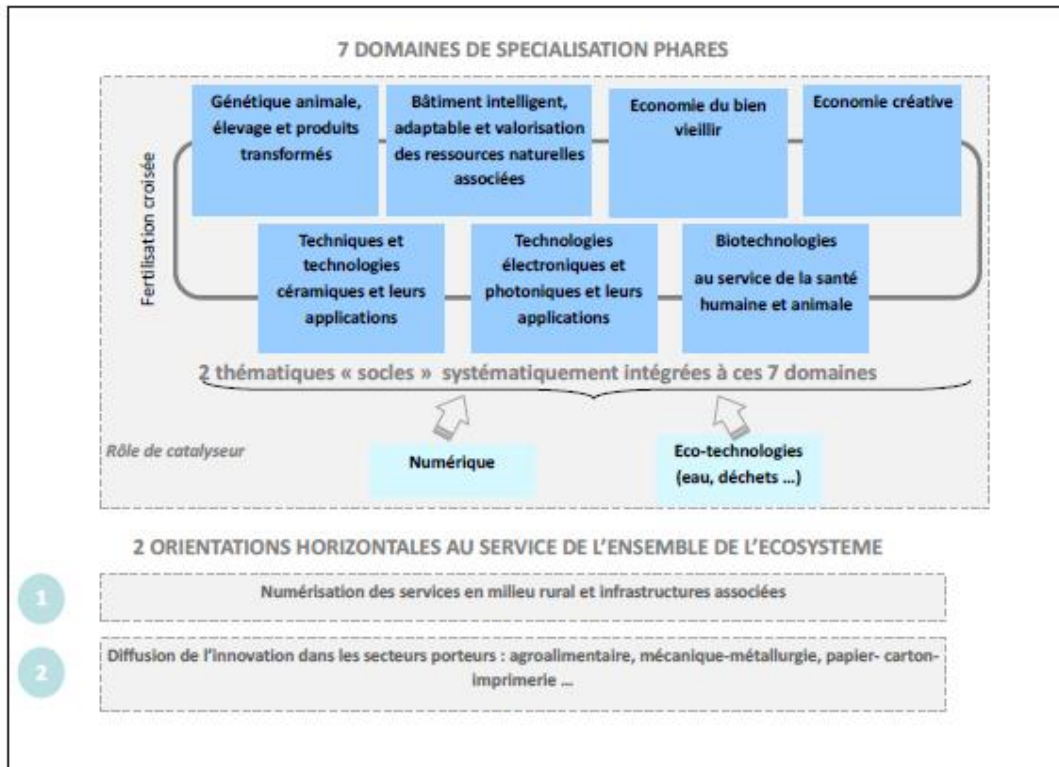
7 DOMAINES DE SPECIALISATION PHARES

Fertilisation croisée

Génétique animale, élevage et produits transformés

Bâtiment intelligent, adaptable et valorisation des ressources naturelles associées

Economie du bien vieillir

Economie créative

Techniques et technologies céramiques et leurs applications

Technologies électroniques et photoniques et leurs applications

Biotechnologies au service de la santé humaine et animale

2 thématiques « socles » systématiquement intégrées à ces 7 domaines

Rôle de catalyseur

Numérique

Eco-technologies (eau, déchets ...)

2 ORIENTATIONS HORIZONTALES AU SERVICE DE L'ENSEMBLE DE L'ECOSYSTEME

1

Numérisation des services en milieu rural et infrastructures associées

2

Diffusion de l'innovation dans les secteurs porteurs : agroalimentaire, mécanique-métallurgie, papier- carton-imprimerie ...